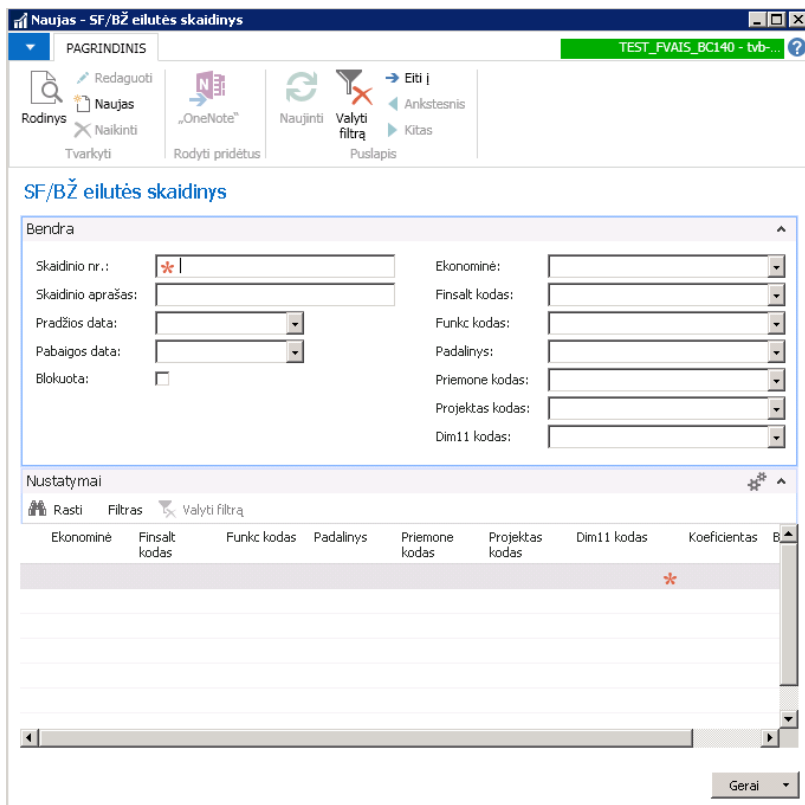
Naujas - SF/BŽ eilutės skaidinys

PAGRINDINIS

TEST_FVAIS_BC140 - tvb-...

Rodinys
Redaguoti
Naujas
Naikinti
Tvarkyti

„OneNote"
Rodyti pridėtus

Naujinti
Valyti filtrą
Eiti į
Ankstesnis
Kitas
Puslapis

SF/BŽ eilutės skaidinys

Bendra

Skaidinio nr.:
Skaidinio aprašas:
Pradžios data:
Pabaigos data:
Blokuota:

Ekonominė:
Finsalt kodas:
Funkc kodas:
Padalinys:
Priemone kodas:
Projektas kodas:
Dim11 kodas:

Nustatymai

Rasti
Filtras
Valyti filtrą

| Ekonominė | Finsalt kodas | Funkc kodas | Padalinys | Priemone kodas | Projektas kodas | Dim11 kodas | Koeficientas | B |
|---|---|---|---|---|---|---|---|---|
| | | | | | | | | |

Gerai